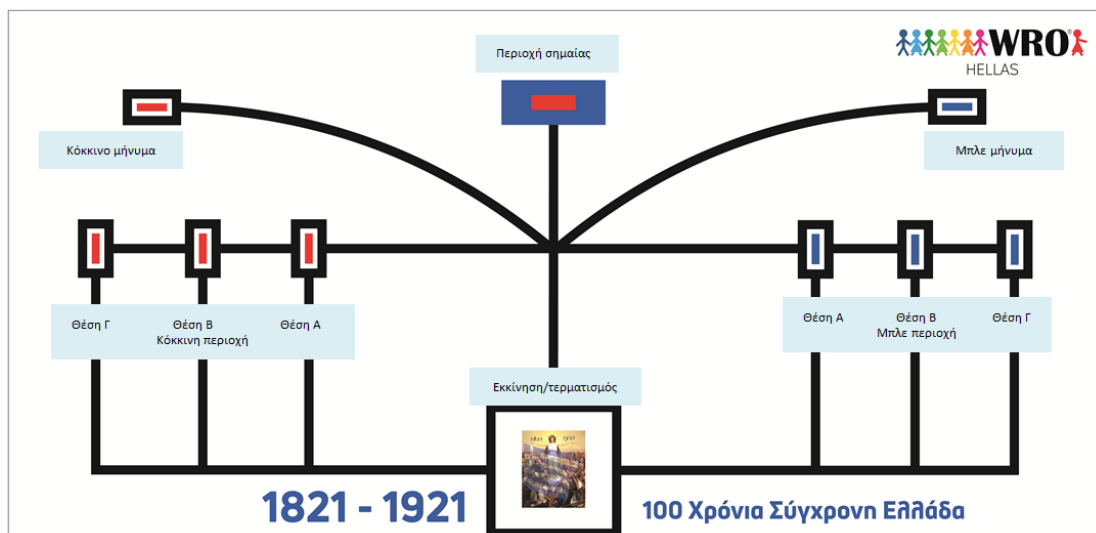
Περιοχή σημαίας

WRO®
HELLAS

Κόκκινο μήνυμα

Μπλε μήνυμα

Θέση Γ

Θέση Β
Κόκκινη περιοχή

Θέση Α

Θέση Α

Θέση Β
Μπλε περιοχή

Θέση Γ

Εκκίνηση/τερματισμός

1821 1921

1821 - 1921

100 Χρόνια Σύγχρονη Ελλάδα